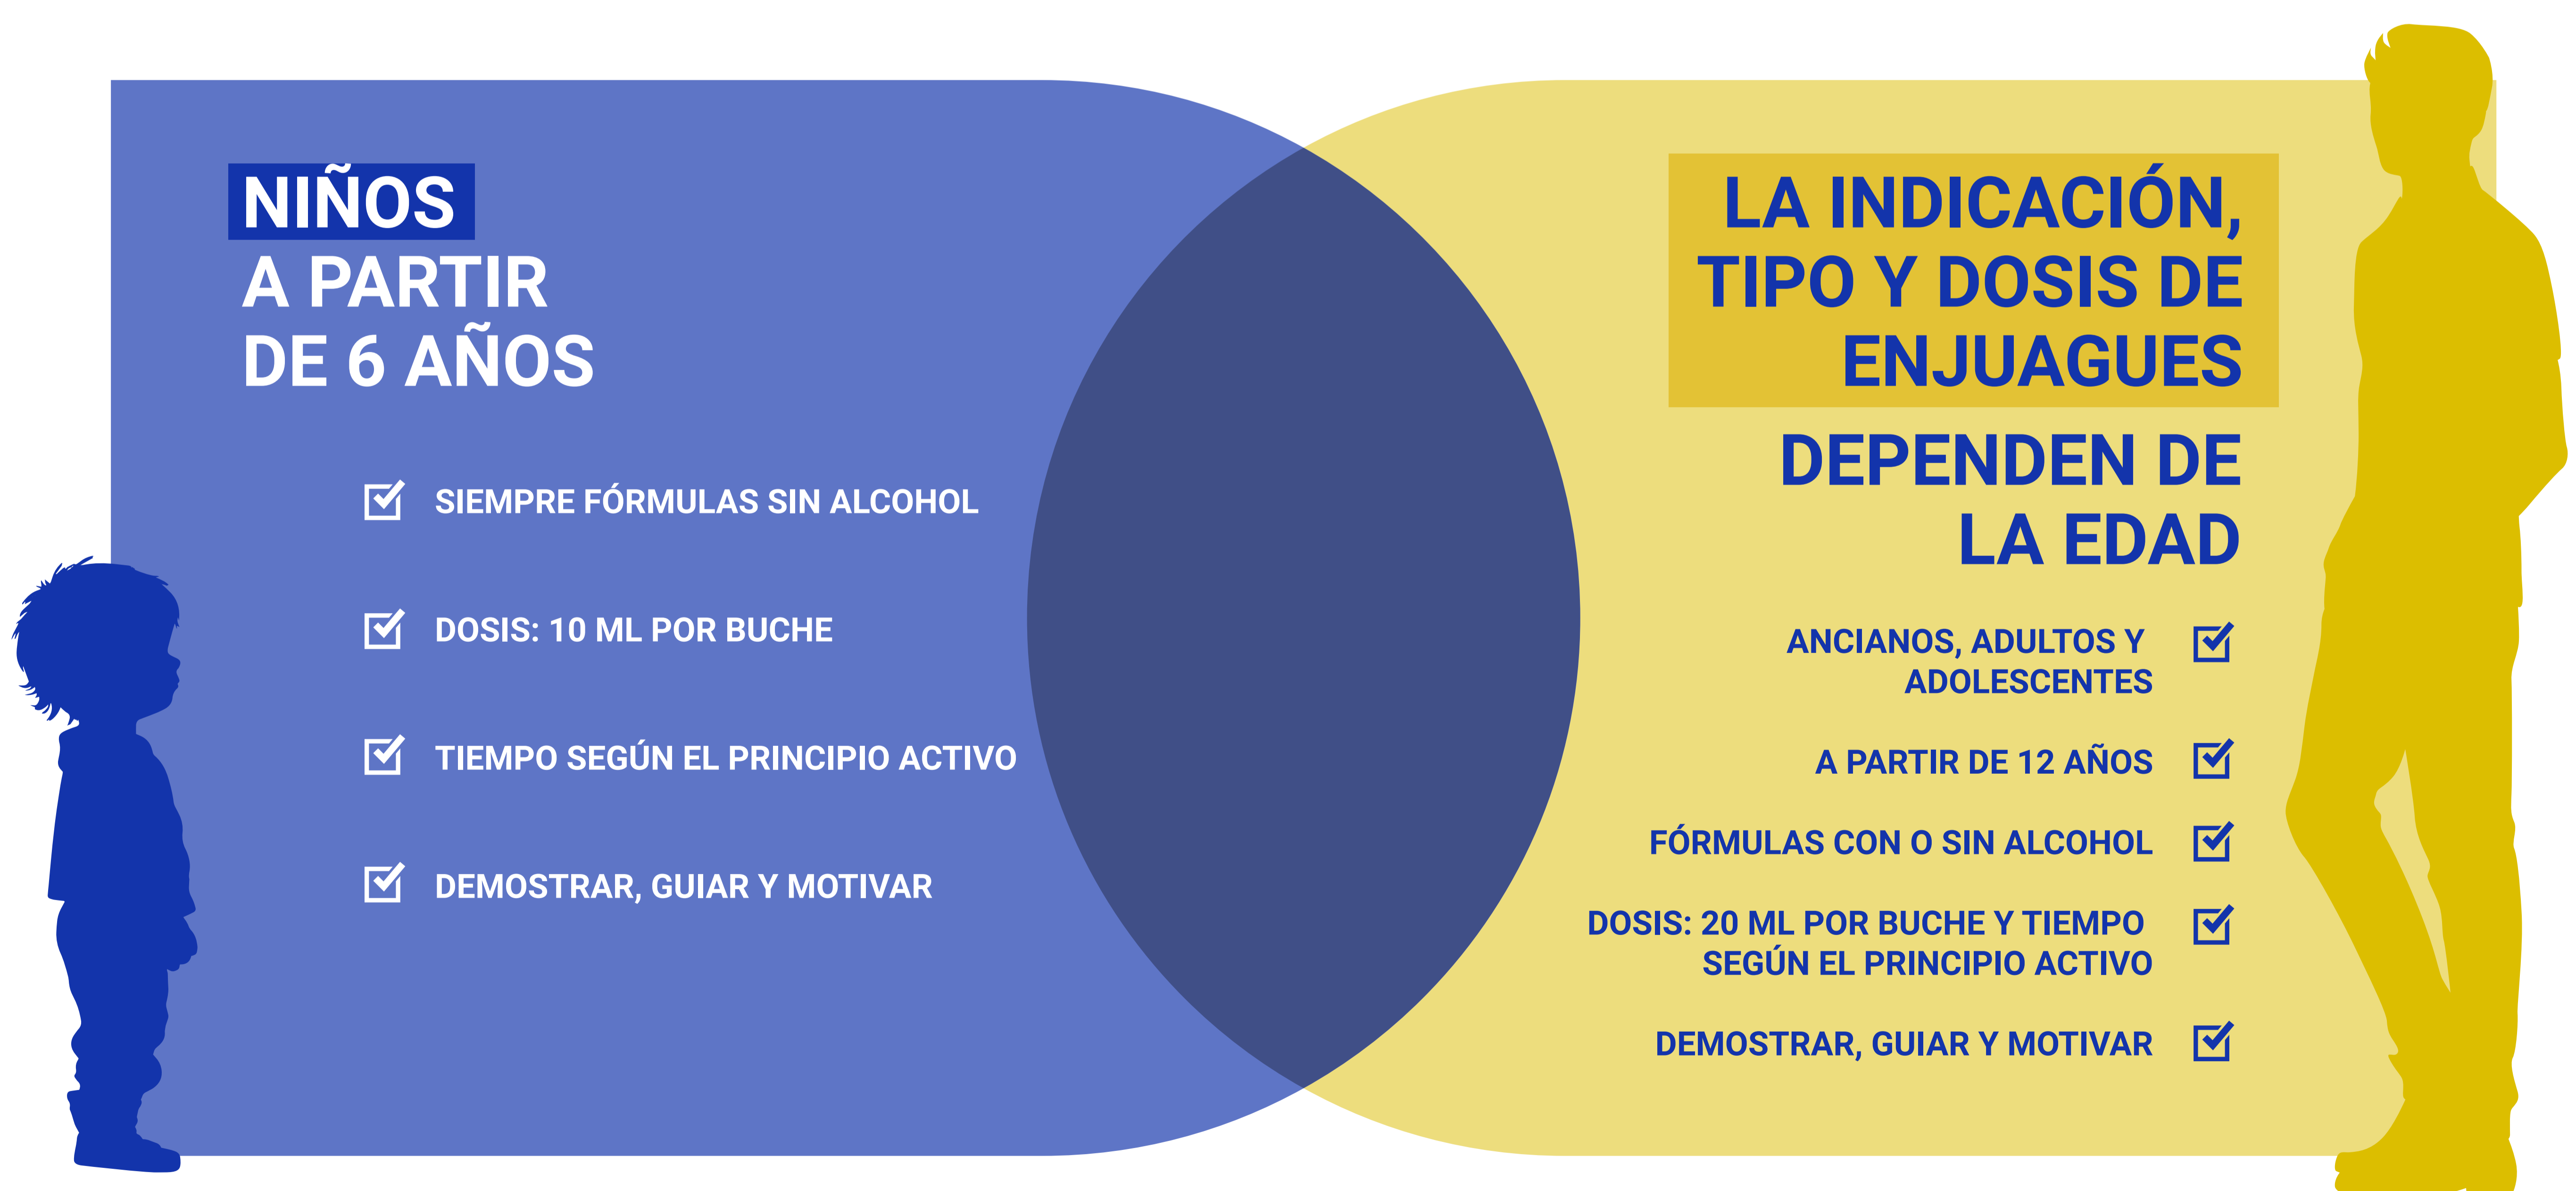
NIÑOS
A PARTIR
DE 6 AÑOS

SIEMPRE FÓRMULAS SIN ALCOHOL

DOSIS: 10 ML POR BUCHE

TIEMPO SEGÚN EL PRINCIPIO ACTIVO

DEMOSTRAR, GUIAR Y MOTIVAR

LA INDICACIÓN, TIPO Y DOSIS DE ENJUAGUES

DEPENDEN DE LA EDAD

ANCIANOS, ADULTOS Y ADOLESCENTES

A PARTIR DE 12 AÑOS

FÓRMULAS CON O SIN ALCOHOL

DOSIS: 20 ML POR BUCHE Y TIEMPO SEGÚN EL PRINCIPIO ACTIVO

DEMOSTRAR, GUIAR Y MOTIVAR